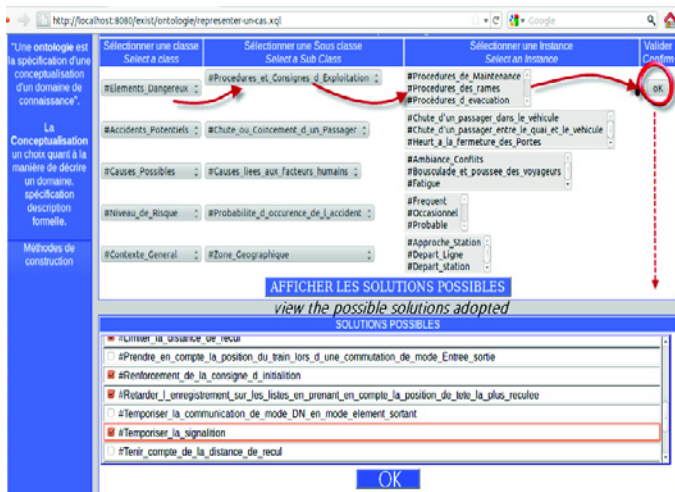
http://localhost:8080/exist/ontologie/representer-un-cas.xql

Google

"Une ontologie est la spécification d'une conceptualisation d'un domaine de connaissance".

La Conceptualisation un choix quant à la manière de décrire un domaine. spécification description formelle.

Méthodes de construction

| Sélectionner une classe *Select a class* | Sélectionner une Sous classe *Select a Sub Class* | Sélectionner une Instance *Select an Instance* | Valider *Confirm* |
|---|---|---|---|
| #Elements_Dangereux | #Procedures_et_Consignes_d_Exploitation | #Procédures_de_Maintenance #Procedures_des_rames #Procédures_d_evacuation | ok |
| #Accidents_Potentiels | #Chute_ou_Coincement_d_un_Passager | #Chute_d'un_passager_dans_le_vehicule #Chute_d'un_passager_entre_le_quai_et_le_vehicule #Heurt_a_la_fermeture_des_Portes | |
| #Causes_Possibles | #Causes_liees_aux_facteurs_humains | #Ambiance_Conflits #Bousculade_et_poussee_des_voyageurs #Fatigue | |
| #Niveau_de_Risque | #Probabilite_d_occurence_de_l_accident | #Frequent #Occasionnel #Probable | |
| #Contexte_General | #Zone_Geographique | #Approche_Station #Depart_Ligne #Depart_station | |

AFFICHER LES SOLUTIONS POSSIBLES
*view the possible solutions adopted*

SOLUTIONS POSSIBLES

#Limiter_la_distance_de_recul
#Prendre_en_compte_la_position_du_train_lors_d_une_commutation_de_mode_Entree_sortie
#Renforcement_de_la_consigne_d_initialition
#Retarder_l_enregistrement_sur_les_listes_en_prenant_en_compte_la_position_de_tete_la_plus_reculee
#Temporiser_la_communication_de_mode_DN_en_mode_element_sortant
#Temporiser_la_signalition
#Tenir_compte_de_la_distance_de_recul

OK